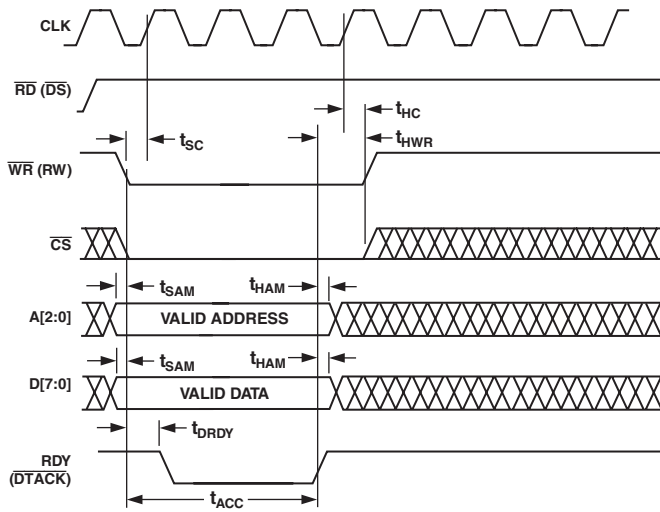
CLK

$\overline{RD}$ ($\overline{DS}$)

$t_{HC}$

$t_{SC}$

$t_{HWR}$

$\overline{WR}$ (RW)

$\overline{CS}$

$t_{SAM}$

$t_{HAM}$

A[2:0]

VALID ADDRESS

$t_{SAM}$

$t_{HAM}$

D[7:0]

VALID DATA

$t_{DRDY}$

RDY ($\overline{DTACK}$)

$t_{ACC}$